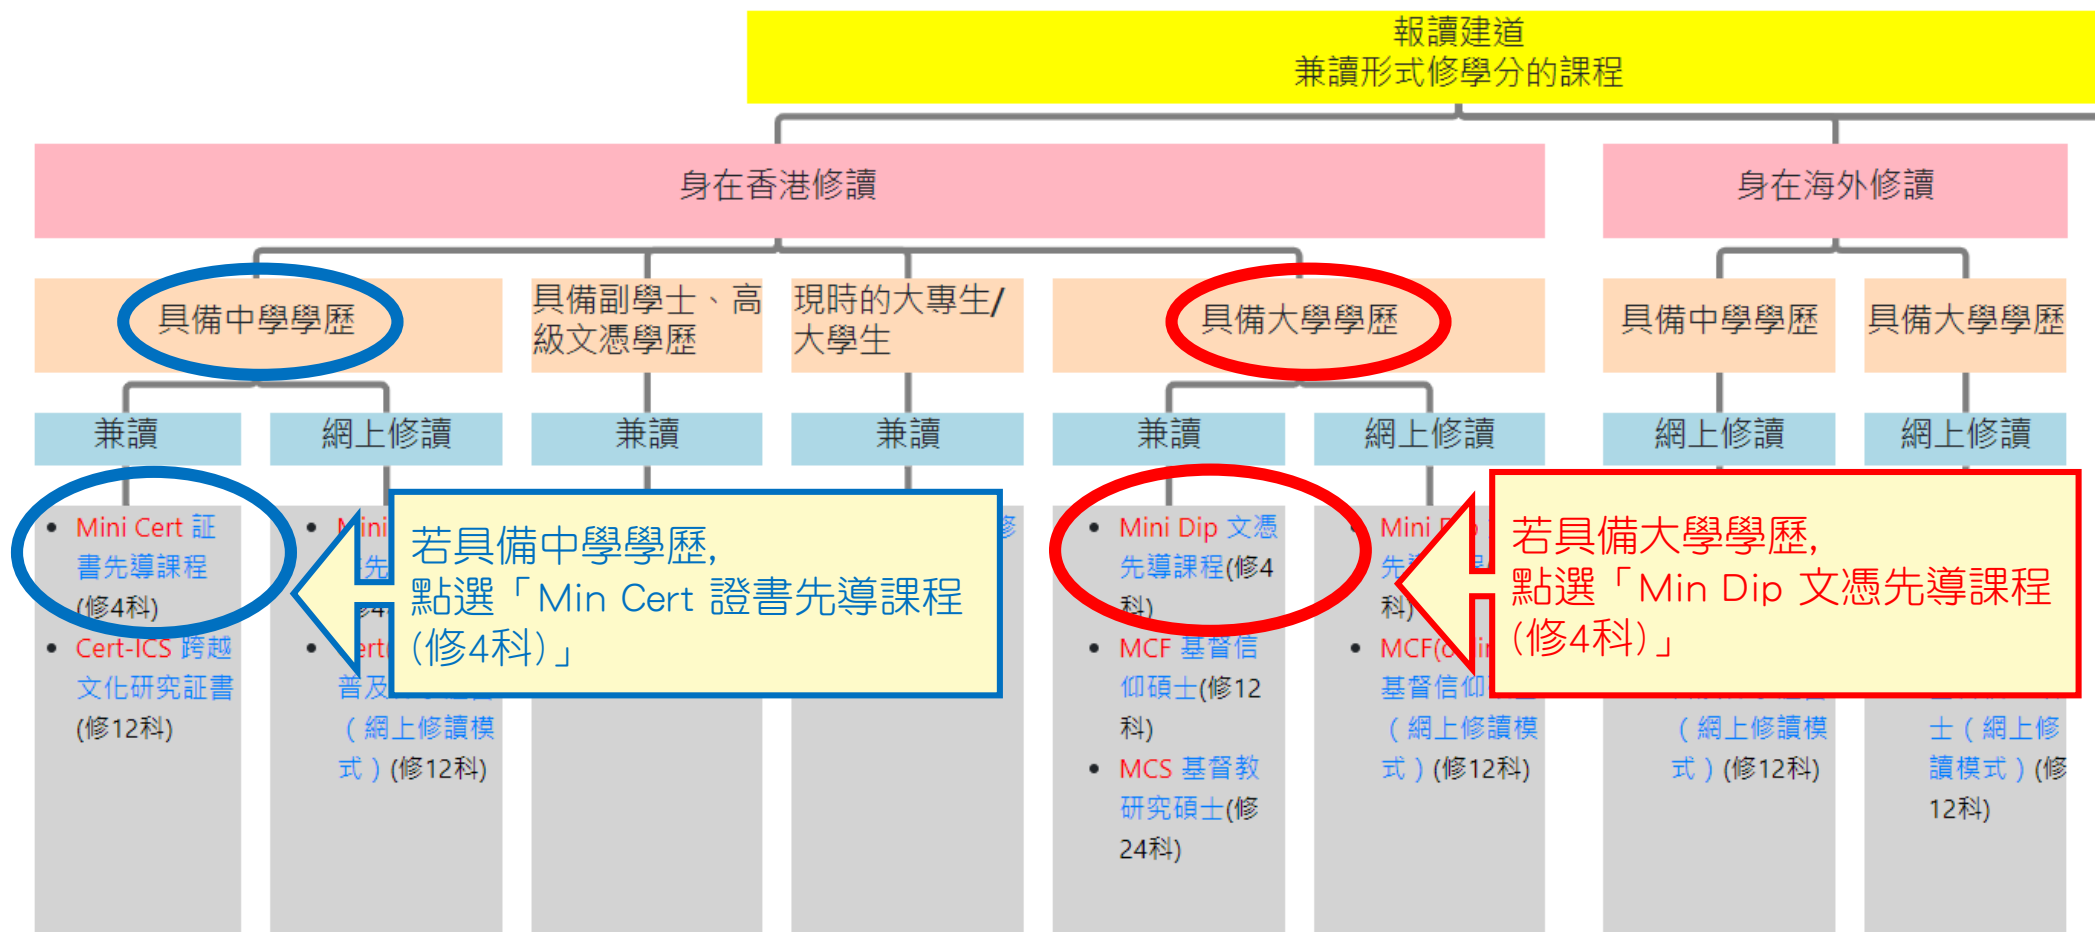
報讀建道
兼讀形式修學分的課程

身在香港修讀

身在海外修讀

具備中學學歷

具備副學士、高級文憑學歷

現時的大專生/大學生

具備大學學歷

具備中學學歷

具備大學學歷

兼讀

網上修讀

兼讀

兼讀

兼讀

網上修讀

網上修讀

網上修讀

• Mini Cert 証書先導課程 (修4科)
• Cert-ICS 跨越文化研究証書 (修12科)

• Mini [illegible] 先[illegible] 4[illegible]
• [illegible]ert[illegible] 普及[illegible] (網上修讀模式) (修12科)

若具備中學學歷,
點選「Min Cert 證書先導課程 (修4科)」

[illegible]修

• Mini Dip 文憑先導課程(修4科)
• MCF 基督信仰碩士(修12科)
• MCS 基督教研究碩士(修24科)

• Mini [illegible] 先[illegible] 科)
• MCF([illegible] 基督信仰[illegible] (網上修讀模式) (修12科)

若具備大學學歷,
點選「Min Dip 文憑先導課程 (修4科)」

(網上修讀模式) (修12科)

士 (網上修讀模式) (修12科)